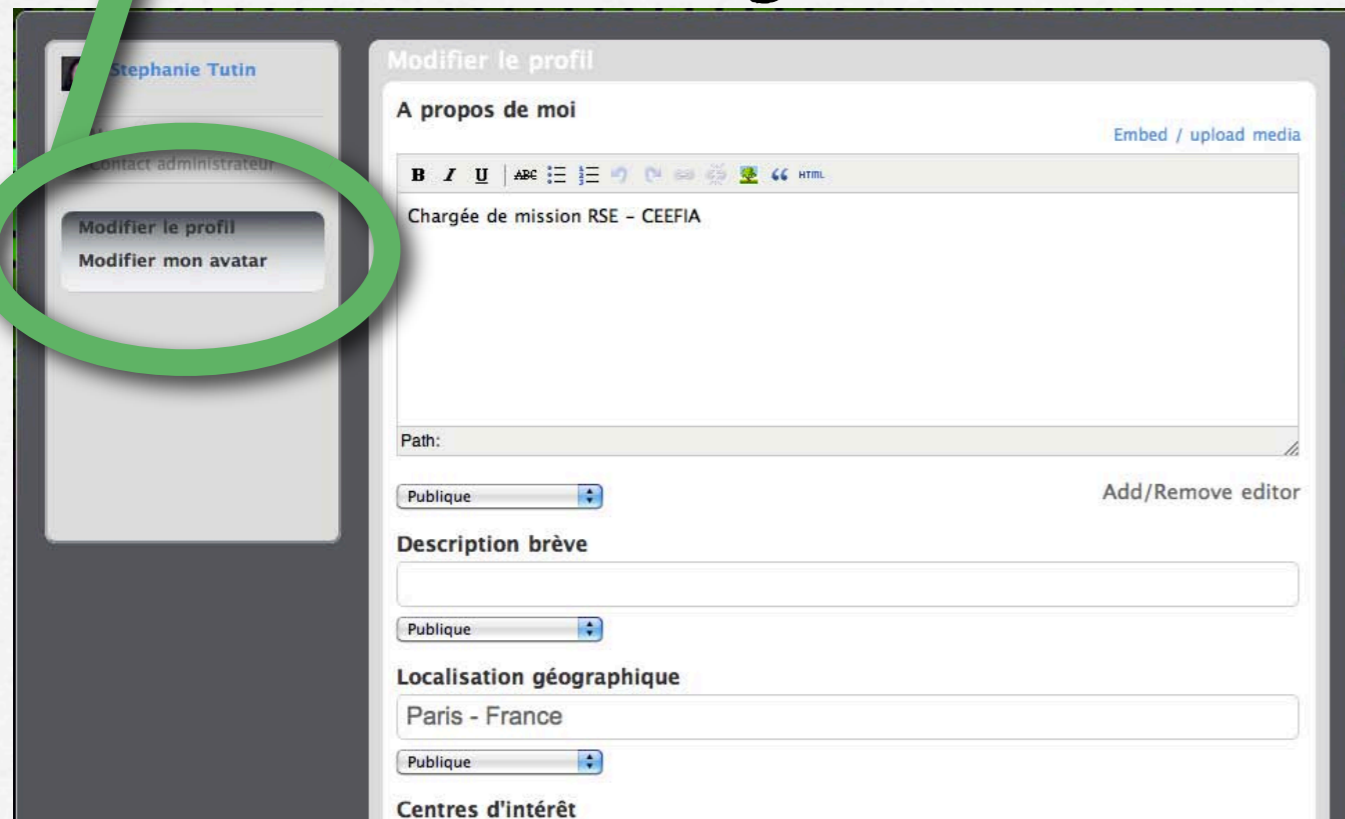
Stephanie Tutin

Contact administrateur

Modifier le profil
Modifier mon avatar

Modifier le profil

A propos de moi

Embed / upload media

B I U ABC HTML

Chargée de mission RSE - CEEFIA

Path:

Publique

Add/Remove editor

Description brève

Publique

Localisation géographique

Paris - France

Publique

Centres d'intérêt